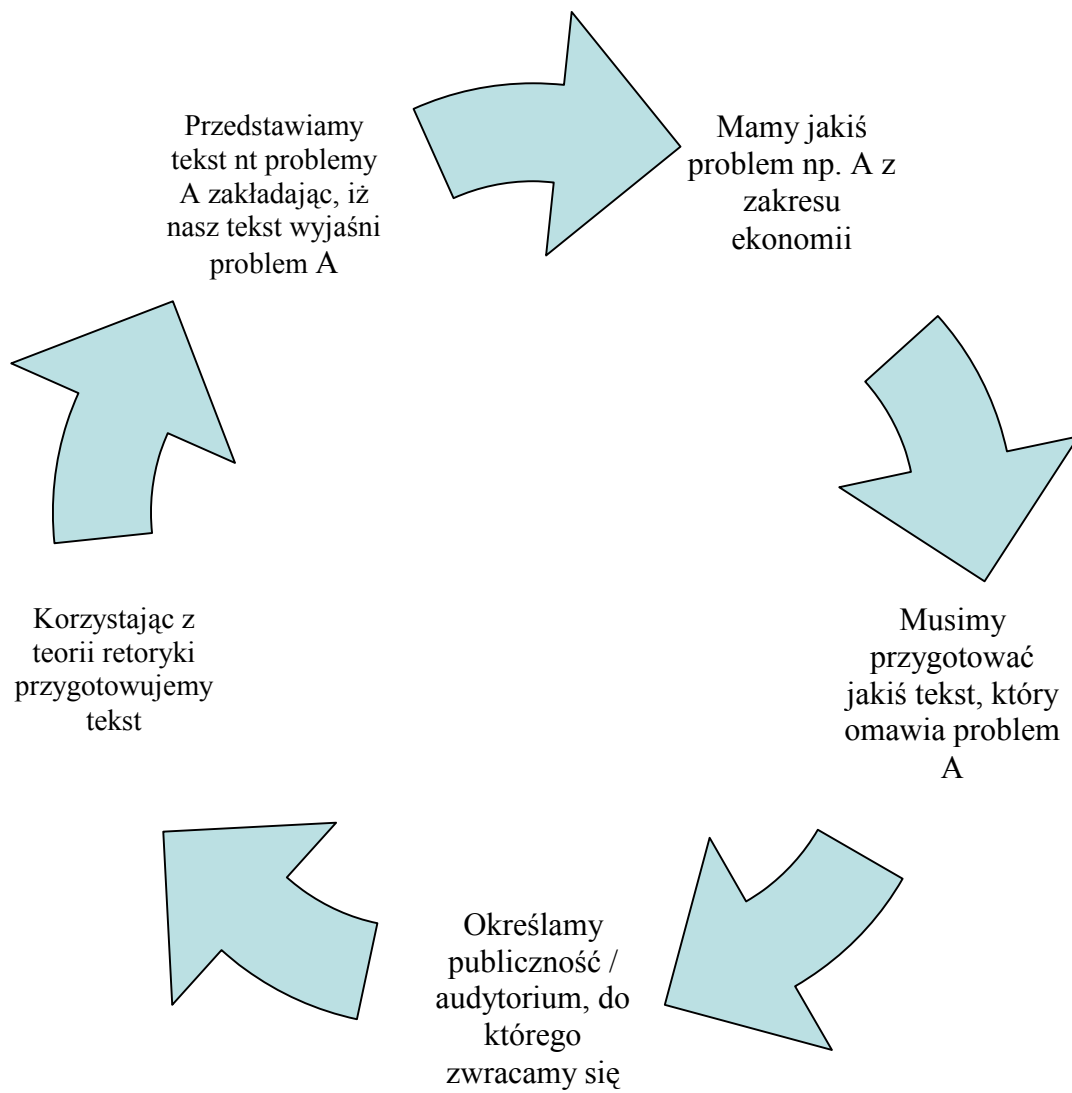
Mamy jakiś problem np. A z zakresu ekonomii

Musimy przygotować jakiś tekst, który omawia problem A

Określamy publiczność / audytorium, do którego zwracamy się

Korzystając z teorii retoryki przygotowujemy tekst

Przedstawiamy tekst nt problemy A zakładając, iż nasz tekst wyjaśni problem A